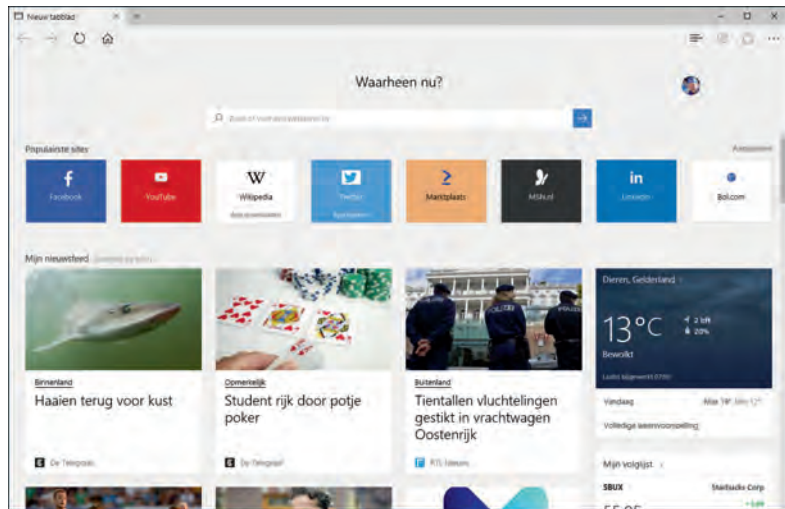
Nieuw tabblad

Waarheen nu?

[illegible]

Populairste sites

Aanpassen

Facebook

YouTube

Wikipedia

Twitter

Marktplaats

MSN.nl

LinkedIn

Bol.com

Mijn nieuwsfeed

Binnenland

Haaien terug voor kust

De Telegraaf

Opmerkelijk

Student rijk door potje poker

De Telegraaf

Buitenland

Tientallen vluchtelingen gestikt in vrachtwagen Oostenrijk

RTL Nieuws

Dieren, Gelderland

13°C

Bewolkt

2 bft

20%

Vandaag

Volledige weersvoorspelling

Mijn volglijst

SBUX

Starbucks Corp